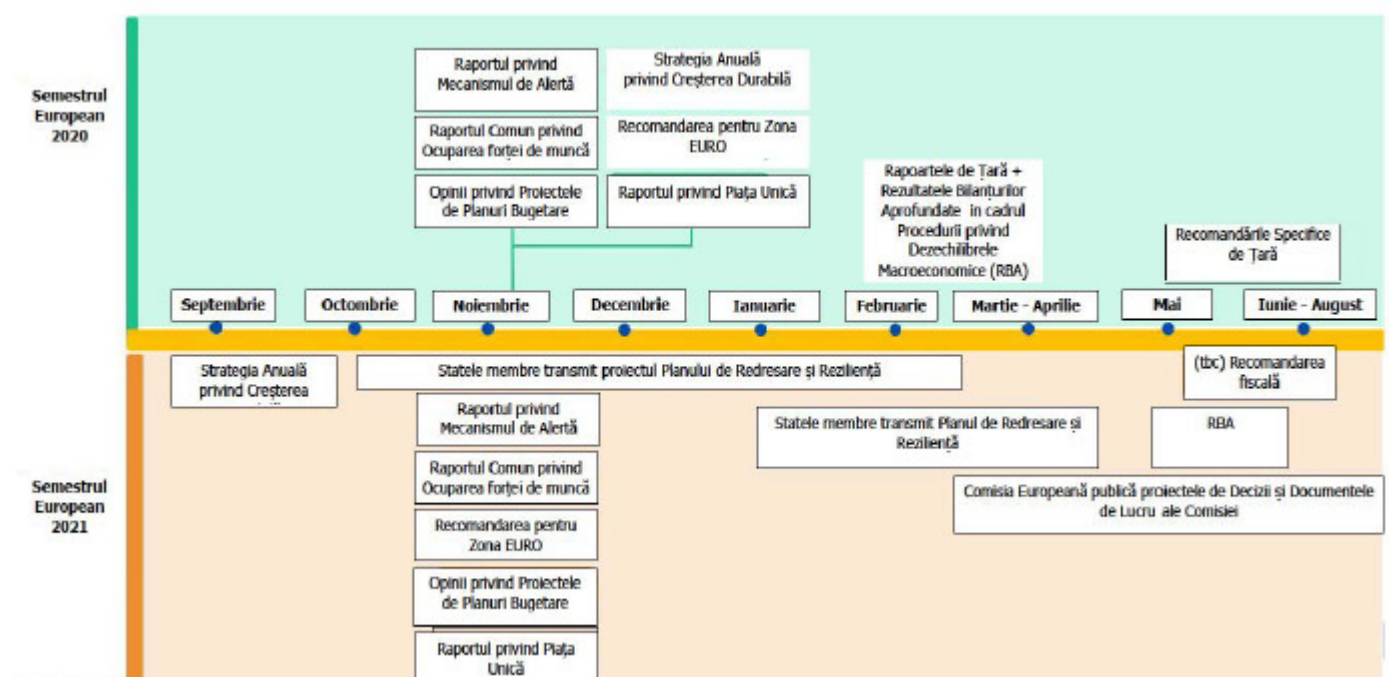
Semestrul European 2020

Raportul privind Mecanismul de Alertă

Strategia Anuală privind Creșterea Durabilă

Raportul Comun privind Ocuparea forței de muncă

Recomandarea pentru Zona EURO

Opinii privind Proiectele de Planuri Bugetare

Raportul privind Piața Unică

Rapoartele de Țară + Rezultatele Bilanțurilor Aprofundate in cadrul Procedurii privind Dezechilibrele Macroeconomice (RBA)

Recomandările Specifice de Țară

Septembrie

Octombrie

Noiembrie

Decembrie

Ianuarie

Februarie

Martie - Aprilie

Mai

Iunie - August

Semestrul European 2021

Strategia Anuală privind Creșterea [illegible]

Statele membre transmit proiectul Planului de Redresare și Reziliență

(tbc) Recomandarea fiscală

Raportul privind Mecanismul de Alertă

Statele membre transmit Planul de Redresare și Reziliență

RBA

Raportul Comun privind Ocuparea forței de muncă

Comisia Europeană publică proiectele de Decizii și Documentele de Lucru ale Comisiei

Recomandarea pentru Zona EURO

Opinii privind Proiectele de Planuri Bugetare

Raportul privind Piața Unică